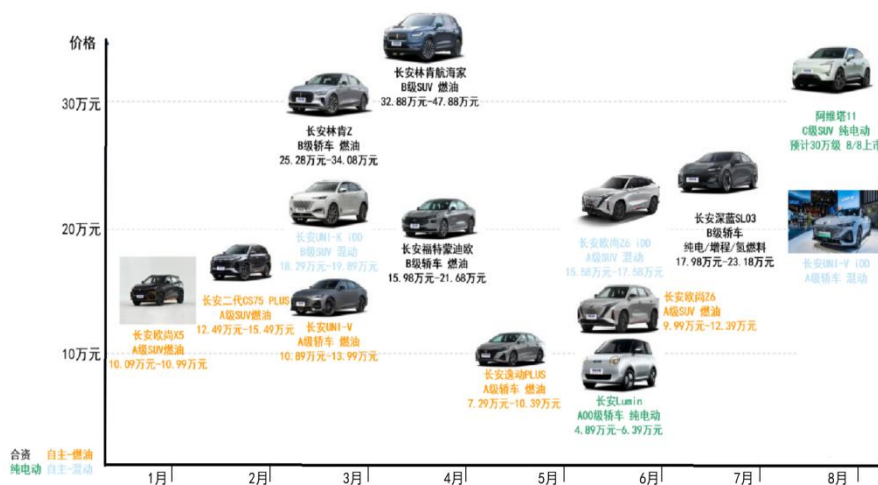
价格

30万元

20万元

10万元

长安林肯航海家
B级SUV 燃油
32.88万元-47.88万元

长安林肯Z
B级轿车 燃油
25.28万元-34.08万元

阿维塔11
C级SUV 纯电动
预计30万级 8/8上市

长安UNI-K iDD
B级SUV 混动
18.29万元-19.89万元

长安福特蒙迪欧
B级轿车 燃油
15.98万元-21.68万元

长安欧尚Z6 iDD
A级SUV 混动
15.58万元-17.58万元

长安深蓝SL03
B级轿车
纯电/增程/氢燃料
17.98万元-23.18万元

长安UNI-V iDD
A级轿车 混动

长安二代CS75 PLUS
A级SUV燃油
12.49万元-15.49万元

长安UNI-V
A级轿车 燃油
10.89万元-13.99万元

长安欧尚X5
A级SUV燃油
10.09万元-10.99万元

长安欧尚Z6
A级SUV 燃油
9.99万元-12.39万元

长安逸动PLUS
A级轿车 燃油
7.29万元-10.39万元

长安Lumin
A00级轿车 纯电动
4.89万元-6.39万元

合资 自主-燃油
纯电动 自主-混动

1月 2月 3月 4月 5月 6月 7月 8月